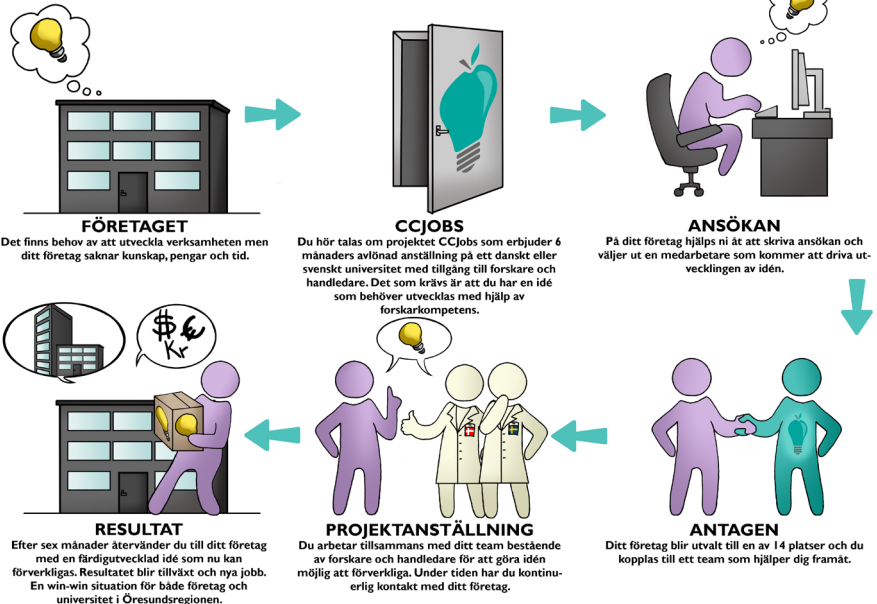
FÖRETAGET
Det finns behov av att utveckla verksamheten men ditt företag saknar kunskap, pengar och tid.

CCJOBS
Du hör talas om projektet CCJobs som erbjuder 6 månaders avlönad anställning på ett danskt eller svenskt universitet med tillgång till forskare och handledare. Det som krävs är att du har en idé som behöver utvecklas med hjälp av forskarkompetens.

ANSÖKAN
På ditt företag hjälps ni åt att skriva ansökan och väljer ut en medarbetare som kommer att driva utvecklingen av idén.

$ € Kr

RESULTAT
Efter sex månader återvänder du till ditt företag med en färdigutvecklad idé som nu kan förverkligas. Resultatet blir tillväxt och nya jobb. En win-win situation för både företag och universitet i Öresundsregionen.

PROJEKTANSTÄLLNING
Du arbetar tillsammans med ditt team bestående av forskare och handledare för att göra idén möjlig att förverkliga. Under tiden har du kontinuerlig kontakt med ditt företag.

ANTAGEN
Ditt företag blir utvalt till en av 14 platser och du kopplas till ett team som hjälper dig framåt.